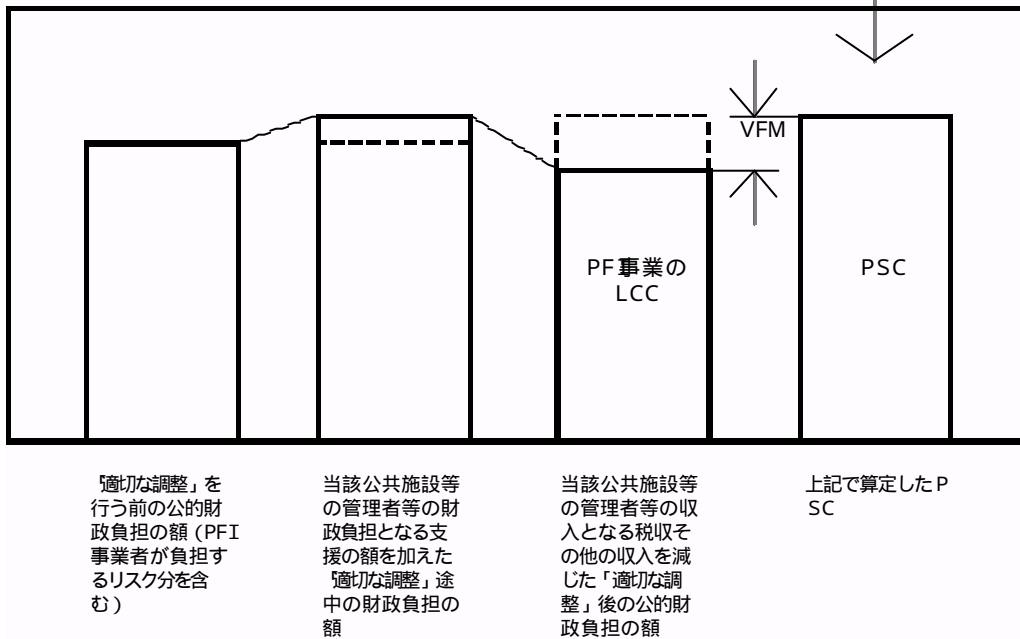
VFM

PF事業のLCC

PSC

「適切な調整」を行う前の公的財政負担の額（PFI事業者が負担するリスク分を含む）

当該公共施設等の管理者等の財政負担となる支援の額を加えた「適切な調整」途中の財政負担の額

当該公共施設等の管理者等の収入となる税収その他の収入を減じた「適切な調整」後の公的財政負担の額

上記で算定したＰＳＣ